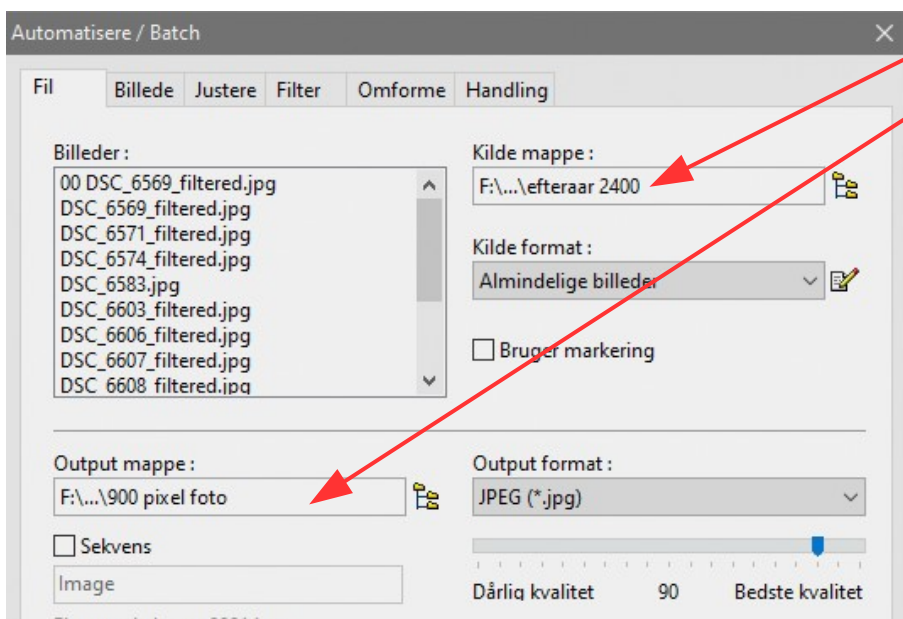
Automatisere / Batch
×

Fil
Billede
Justere
Filter
Omforme
Handling

Billeder :
00 DSC_6569_filtered.jpg
DSC_6569_filtered.jpg
DSC_6571_filtered.jpg
DSC_6574_filtered.jpg
DSC_6583.jpg
DSC_6603_filtered.jpg
DSC_6606_filtered.jpg
DSC_6607_filtered.jpg
DSC_6608_filtered.jpg

Kilde mappe :
F:\...\efteraar 2400

Kilde format :
Almindelige billeder

Bruger markering

Output mappe :
F:\...\900 pixel foto

Sekvens

Image

Output format :
JPEG (*.jpg)

Dårlig kvalitet
90
Bedste kvalitet

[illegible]